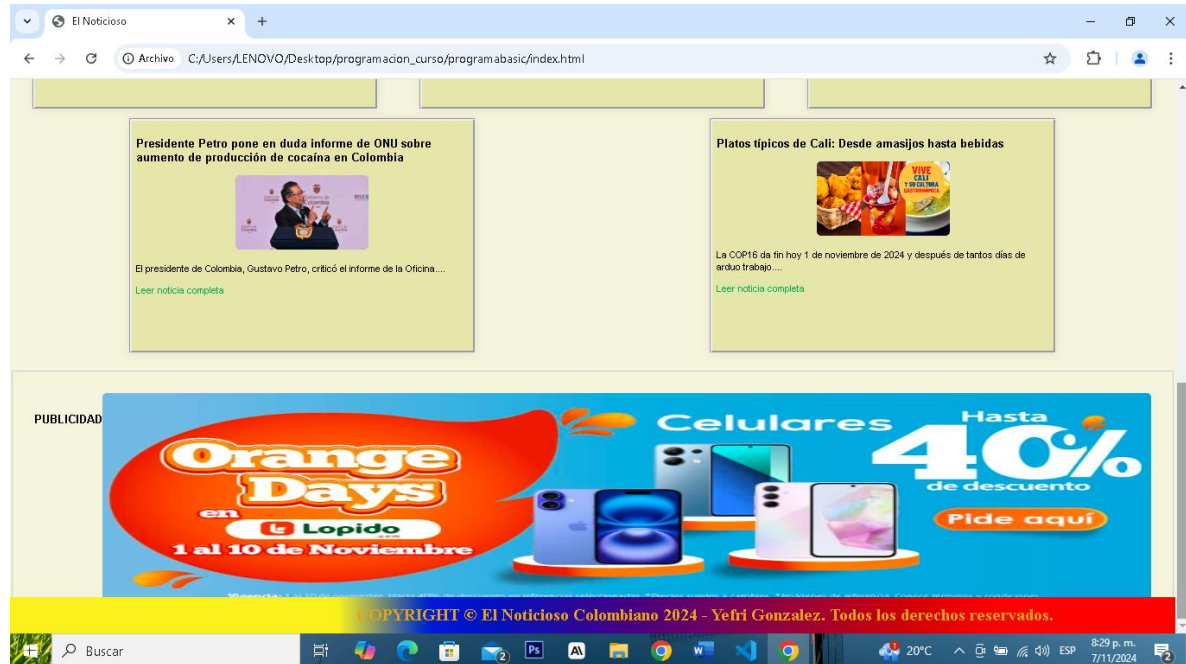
El Noticioso

Archivo C:/Users/LENOVO/Desktop/programacion_curso/programabasic/index.html

Presidente Petro pone en duda informe de ONU sobre aumento de producción de cocaína en Colombia

El presidente de Colombia, Gustavo Petro, criticó el informe de la Oficina....

Leer noticia completa

Platos típicos de Cali: Desde amasijos hasta bebidas

VIVE CALI Y SU CULTURA GASTRONÓMICA

La COP16 da fin hoy 1 de noviembre de 2024 y después de tantos días de arduo trabajo....

Leer noticia completa

PUBLICIDAD

Orange Days en Lopido 1 al 10 de Noviembre

Celulares Hasta 40% de descuento

Pide aquí

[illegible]

COPYRIGHT © El Noticioso Colombiano 2024 - Yefri Gonzalez. Todos los derechos reservados.

Buscar

20°C ESP 8:29 p. m. 7/11/2024